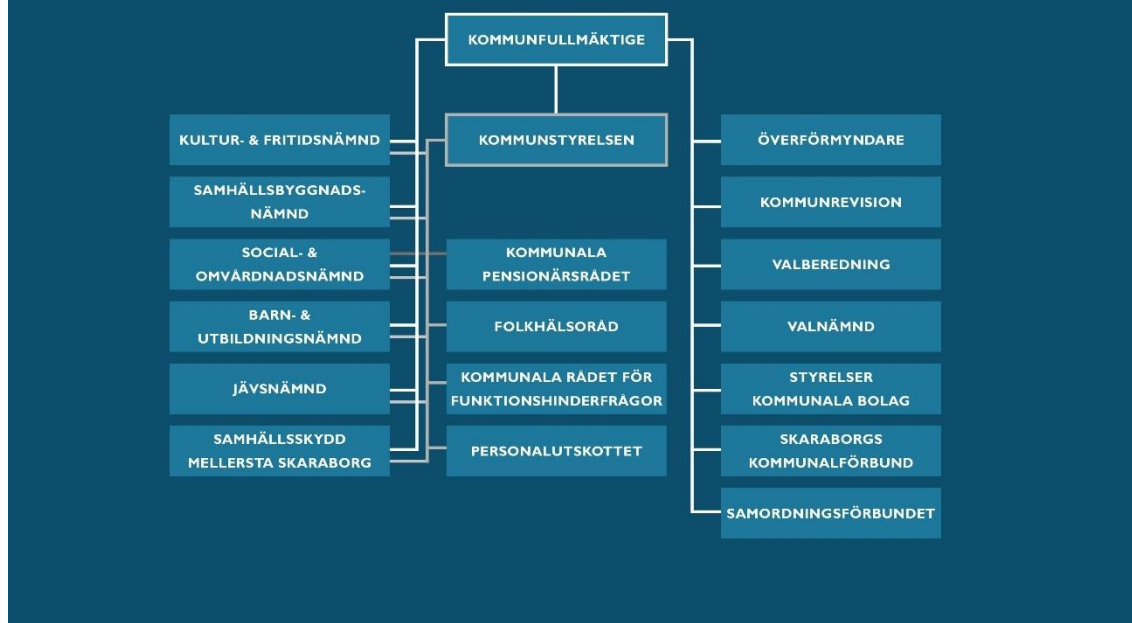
KOMMUNFULLMÄKTIGE

KOMMUNSTYRELSEN

KULTUR- & FRITIDSNÄMND

SAMHÄLLSBYGGNADSNÄMND

SOCIAL- & OMVÅRDNADSNÄMND

BARN- & UTBILDNINGSNÄMND

JÄVSNÄMND

SAMHÄLLSSKYDD MELLERSTA SKARABORG

KOMMUNALA PENSIONÄRSRÅDET

FOLKHÄLSORÅD

KOMMUNALA RÅDET FÖR FUNKTIONSHINDERFRÅGOR

PERSONALUTSKOTTET

ÖVERFÖRMYNDARE

KOMMUNREVISION

VALBEREDNING

VALNÄMND

STYRELSER KOMMUNALA BOLAG

SKARABORGS KOMMUNALFÖRBUND

SAMORDNINGSFÖRBUNDET